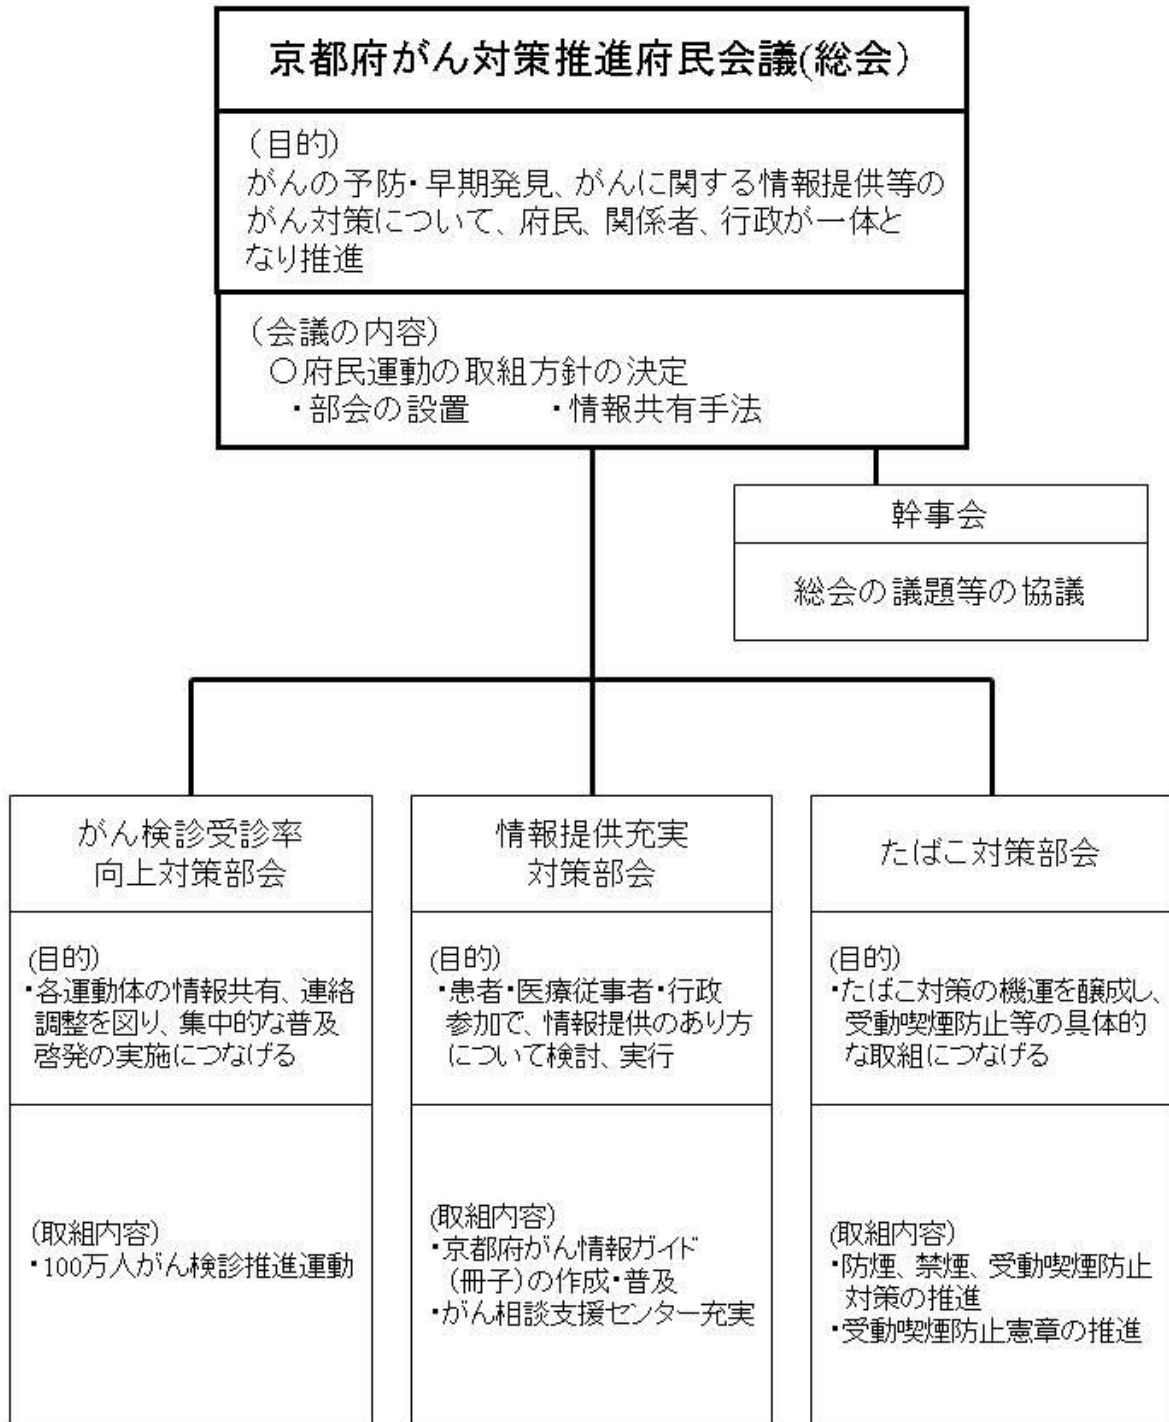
京都府がん対策推進府民会議(総会)

(目的)
がんの予防・早期発見、がんに関する情報提供等のがん対策について、府民、関係者、行政が一体となり推進

(会議の内容)
○府民運動の取組方針の決定
・部会の設置　・情報共有手法

幹事会

総会の議題等の協議

がん検診受診率向上対策部会

(目的)
・各運動体の情報共有、連絡調整を図り、集中的な普及啓発の実施につなげる

(取組内容)
・100万人がん検診推進運動

情報提供充実対策部会

(目的)
・患者・医療従事者・行政参加で、情報提供のあり方について検討、実行

(取組内容)
・京都府がん情報ガイド(冊子)の作成・普及
・がん相談支援センター充実

たばこ対策部会

(目的)
・たばこ対策の機運を醸成し、受動喫煙防止等の具体的な取組につなげる

(取組内容)
・防煙、禁煙、受動喫煙防止対策の推進
・受動喫煙防止憲章の推進